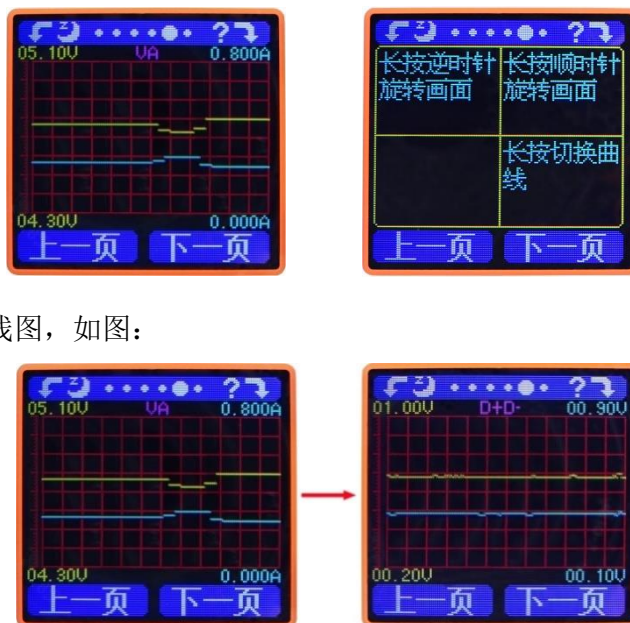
05.10V VA 0.800A
04.30V 0.000A
上一页 下一页

长按逆时针旋转画面
长按顺时针旋转画面
长按切换曲线
上一页 下一页

线图，如图：

05.10V VA 0.800A
04.30V 0.000A
上一页 下一页

01.00V D+D- 00.90V
00.20V 00.10V
上一页 下一页